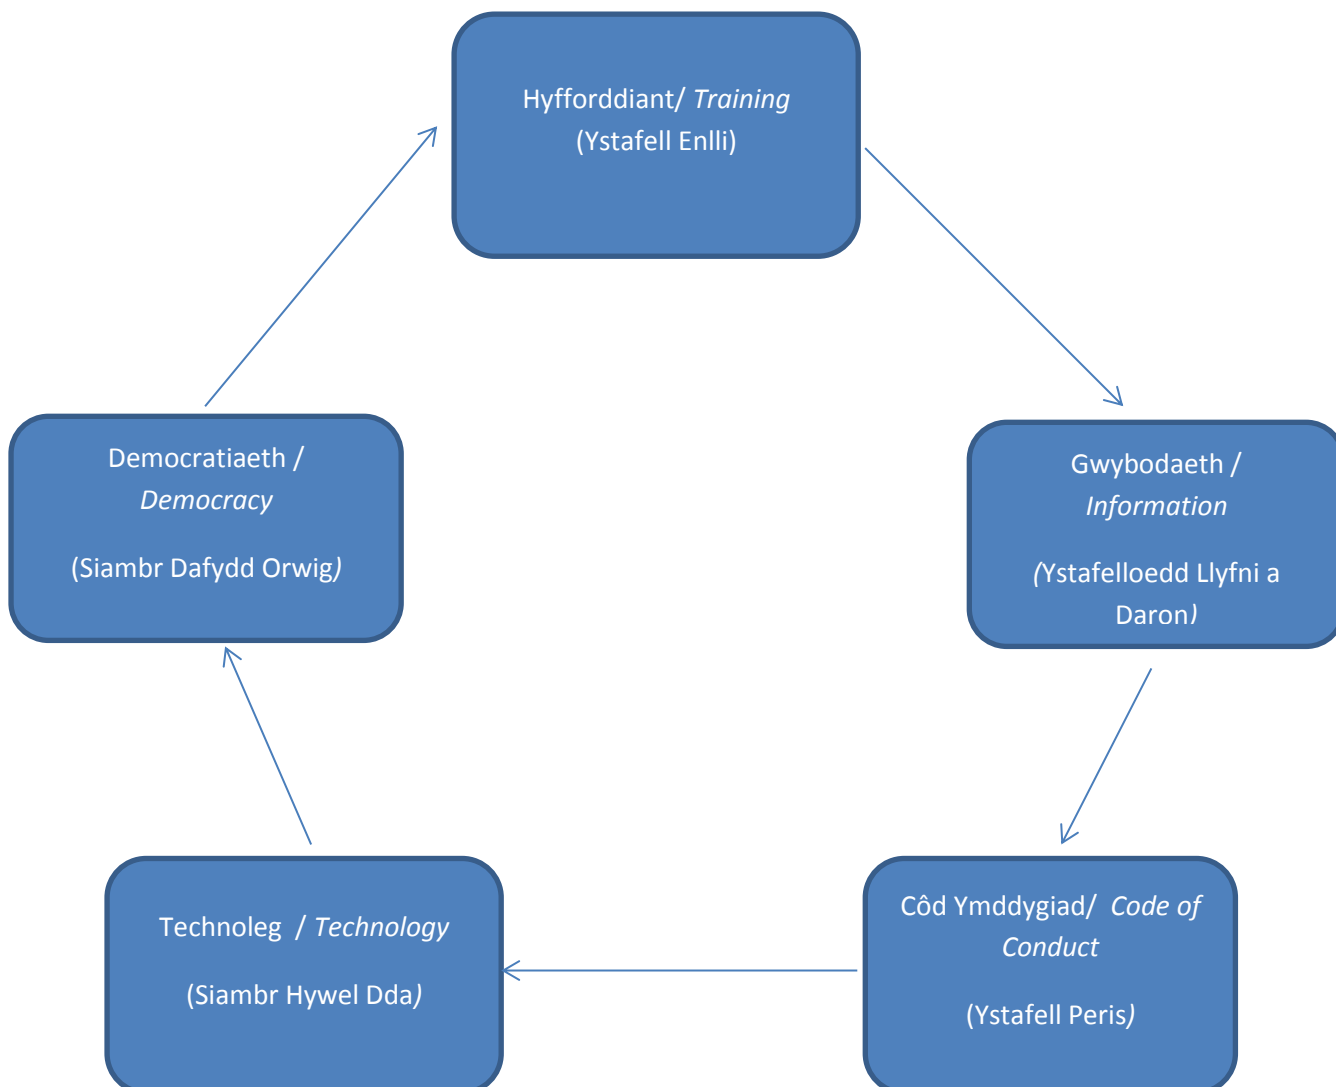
Hyfforddiant/ Training
(Ystafell Enlli)

Gwybodaeth / Information

(Ystafelloedd Llyfni a Daron)

Côd Ymddygiad/ Code of Conduct

(Ystafell Peris)

Technoleg / Technology

(Siambr Hywel Dda)

Democratiaeth / Democracy

(Siambr Dafydd Orwig)